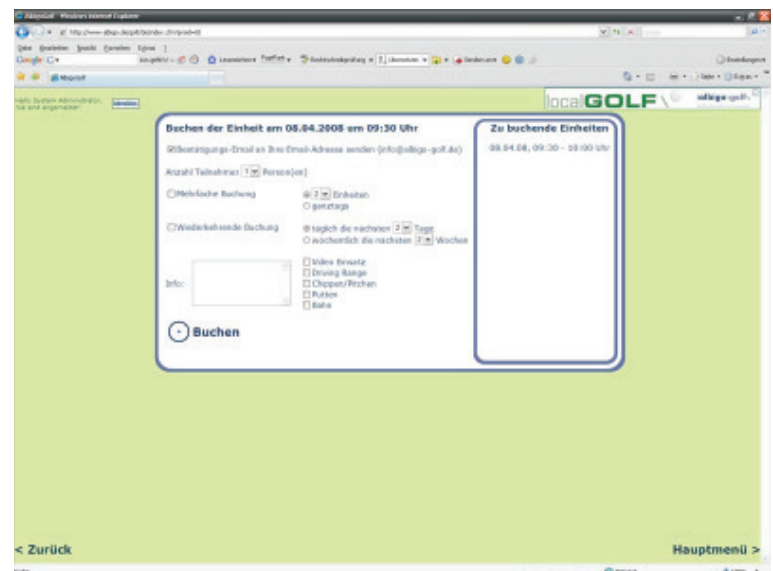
AllgoGolf - Windows Internet Explorer

http://www.allego.de/golf/booking.cfm?cmd=it

Datei Bearbeiten Ansicht Favoriten Extras ?

Google

AllegoGolf

Hallo System Administrator, Sie sind angemeldet! abmelden

localGOLF

allego-golf

Buchen der Einheit am 08.04.2008 um 09:30 Uhr

☒ Bestätigungs-Email an Ihre Email-Adresse senden (info@allego-golf.de)

Anzahl Teilnehmer 1 Person(en)

☐ Mehrfache Buchung

◉ 2 Einheiten
○ ganztags

☐ Wiederkehrende Buchung

◉ täglich die nächsten 2 Tage
○ wöchentlich die nächsten 7 Wochen

Info:

☐ Video Einsatz
☐ Driving Range
☐ Chippen/Pitchen
☐ Putten
☐ Bahn

Buchen

Zu buchende Einheiten

08.04.08, 09:30 - 10:00 Uhr

< Zurück

Hauptmenü >